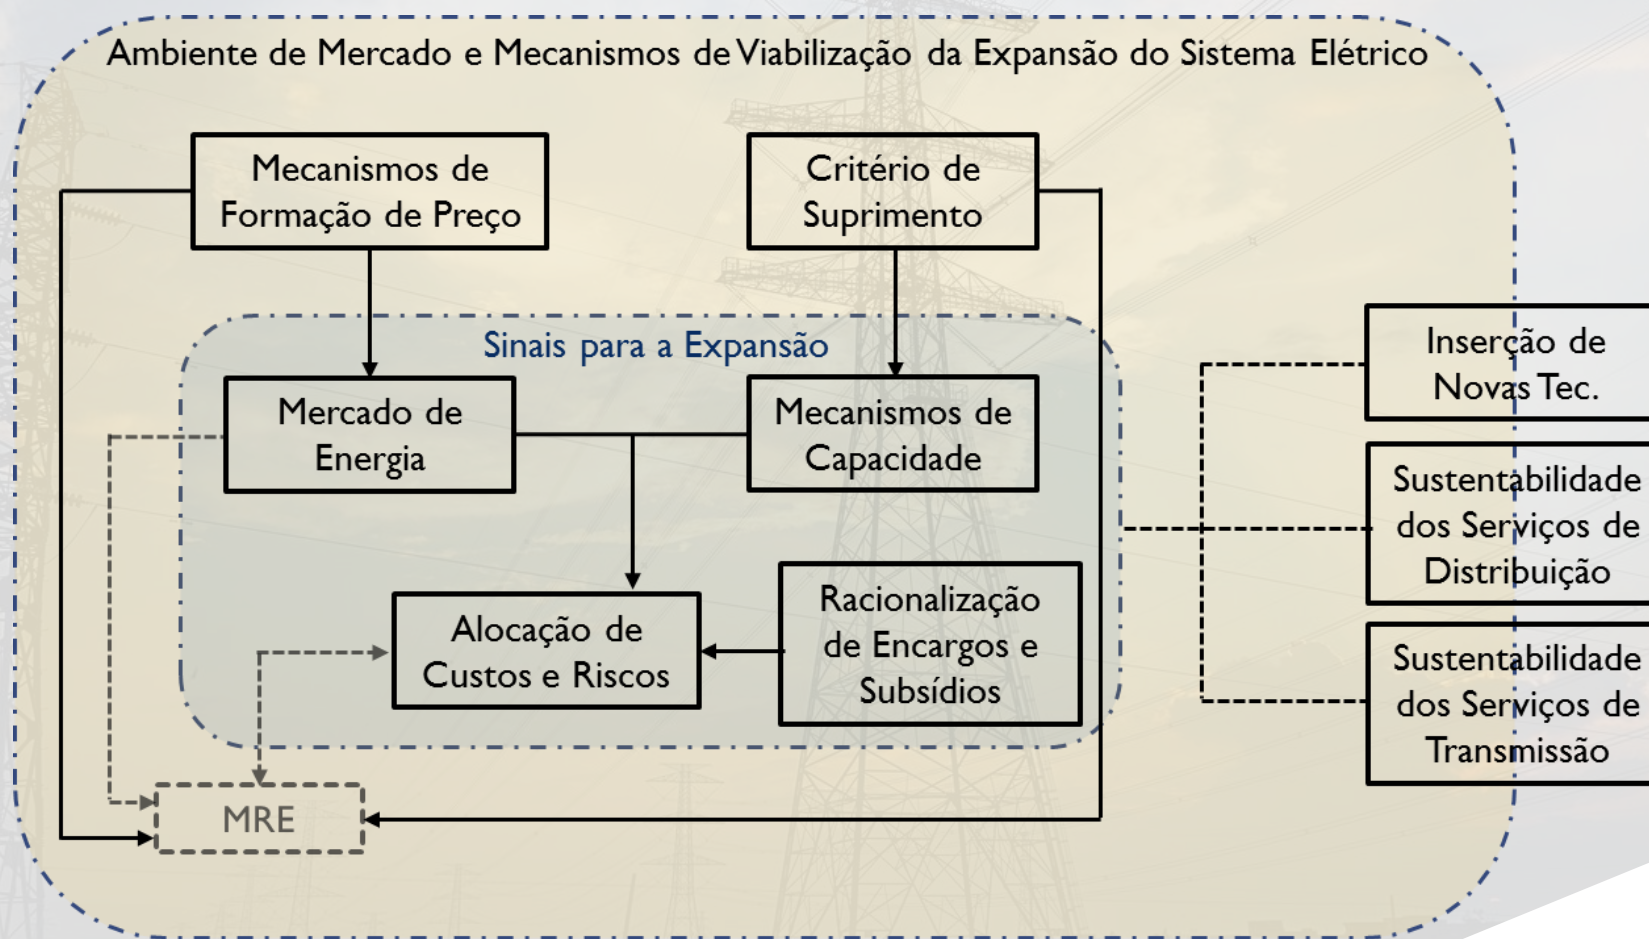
Ambiente de Mercado e Mecanismos de Viabilização da Expansão do Sistema Elétrico

Mecanismos de Formação de Preço

Critério de Suprimento

Sinais para a Expansão

Mercado de Energia

Mecanismos de Capacidade

Alocação de Custos e Riscos

Racionalização de Encargos e Subsídios

MRE

Inserção de Novas Tec.

Sustentabilidade dos Serviços de Distribuição

Sustentabilidade dos Serviços de Transmissão